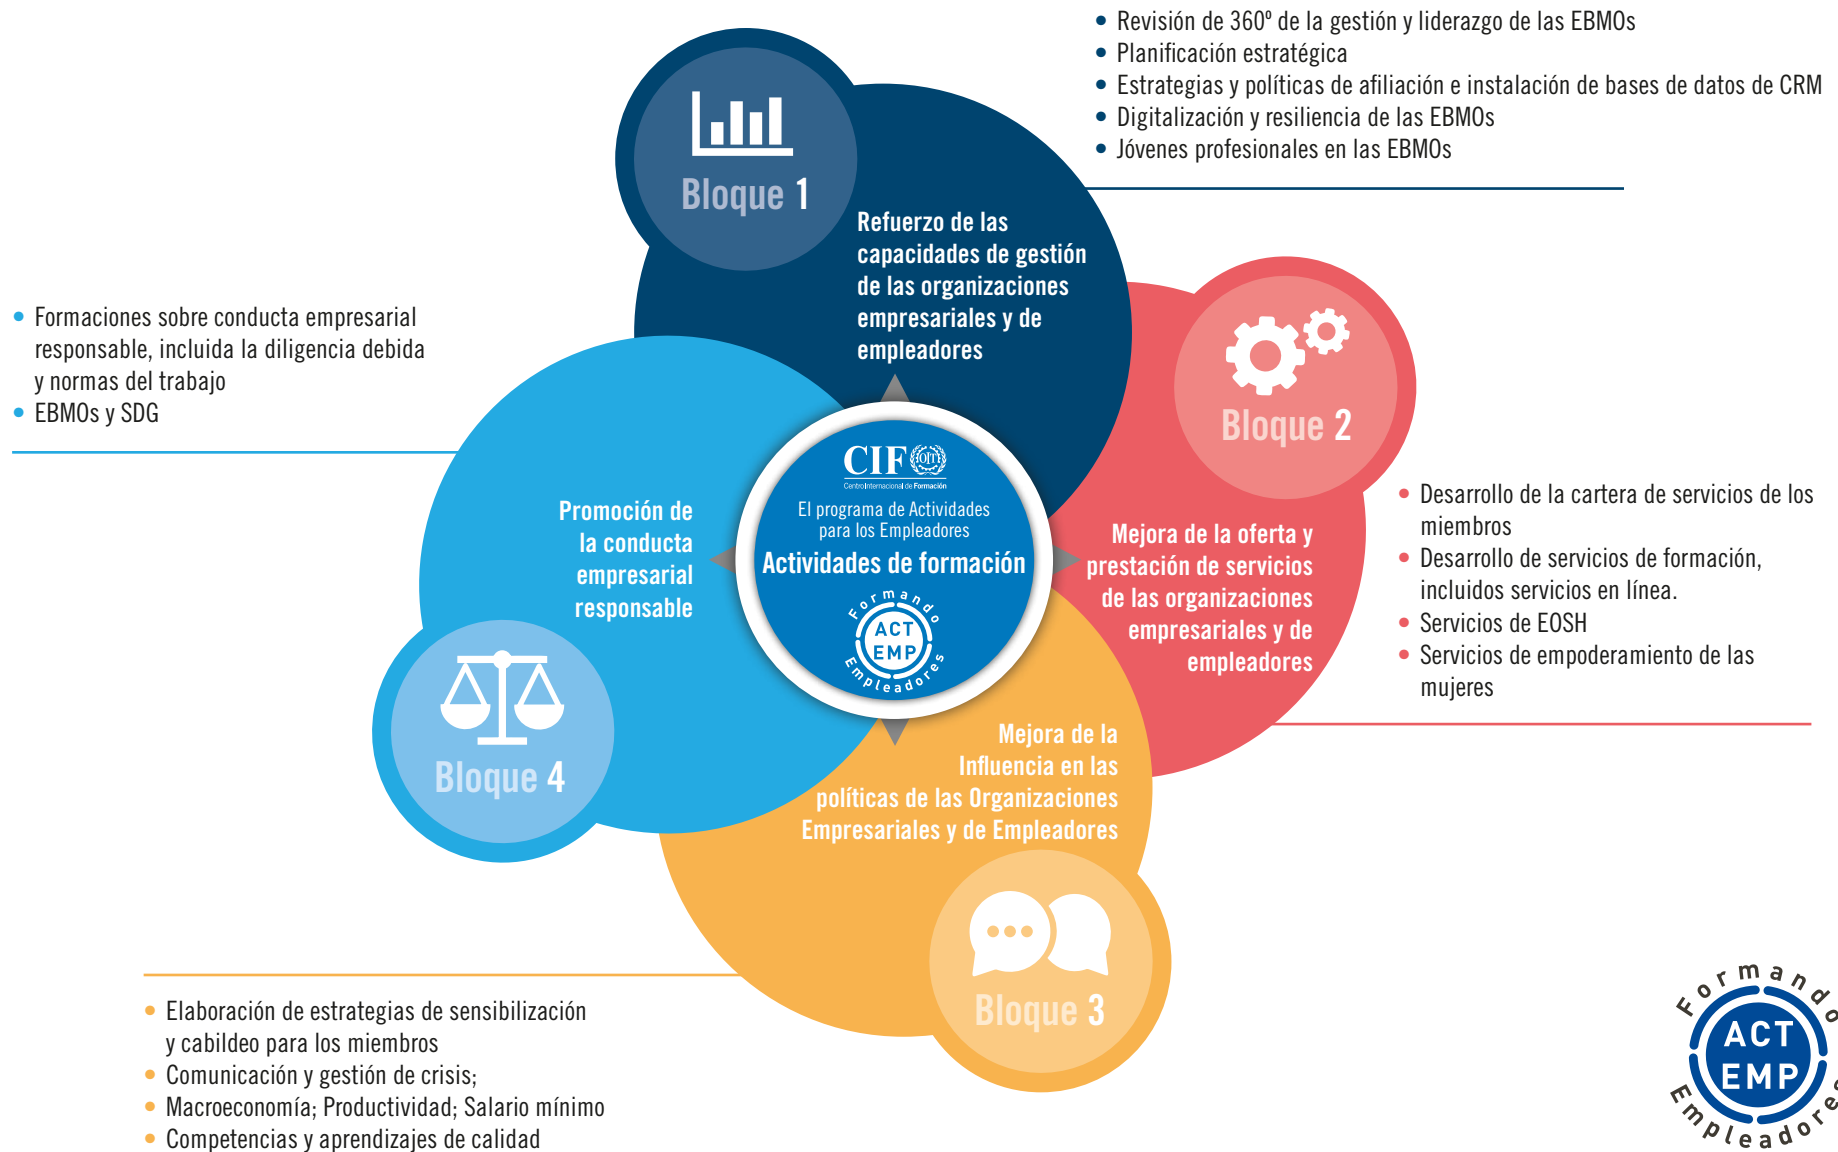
• Revisión de 360º de la gestión y liderazgo de las EBMOs
• Planificación estratégica
• Estrategias y políticas de afiliación e instalación de bases de datos de CRM
• Digitalización y resiliencia de las EBMOs
• Jóvenes profesionales en las EBMOs

Bloque 1

Refuerzo de las capacidades de gestión de las organizaciones empresariales y de empleadores

• Formaciones sobre conducta empresarial responsable, incluida la diligencia debida y normas del trabajo
• EBMOs y SDG

Bloque 2

CIF OIT
Centro Internacional de Formación

El programa de Actividades para los Empleadores

Actividades de formación

Formando ACT EMP Empleadores

Promoción de la conducta empresarial responsable

Mejora de la oferta y prestación de servicios de las organizaciones empresariales y de empleadores

• Desarrollo de la cartera de servicios de los miembros
• Desarrollo de servicios de formación, incluidos servicios en línea.
• Servicios de EOSH
• Servicios de empoderamiento de las mujeres

Bloque 4

Mejora de la Influencia en las políticas de las Organizaciones Empresariales y de Empleadores

Bloque 3

• Elaboración de estrategias de sensibilización y cabildeo para los miembros
• Comunicación y gestión de crisis;
• Macroeconomía; Productividad; Salario mínimo
• Competencias y aprendizajes de calidad

Formando ACT EMP Empleadores